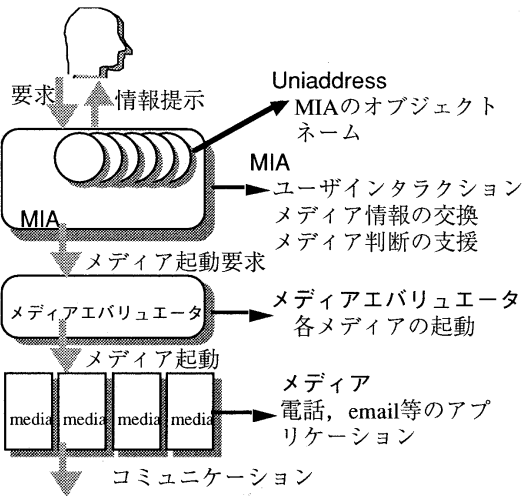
要求

情報提示

Uniaddress
MIAのオブジェクトネーム

MIA
ユーザインタラクション
メディア情報の交換
メディア判断の支援

MIA

メディア起動要求

メディアエバリュエータ

メディアエバリュエータ
各メディアの起動

メディア起動

media
media
media
media

メディア
電話，email等のアプリケーション

コミュニケーション